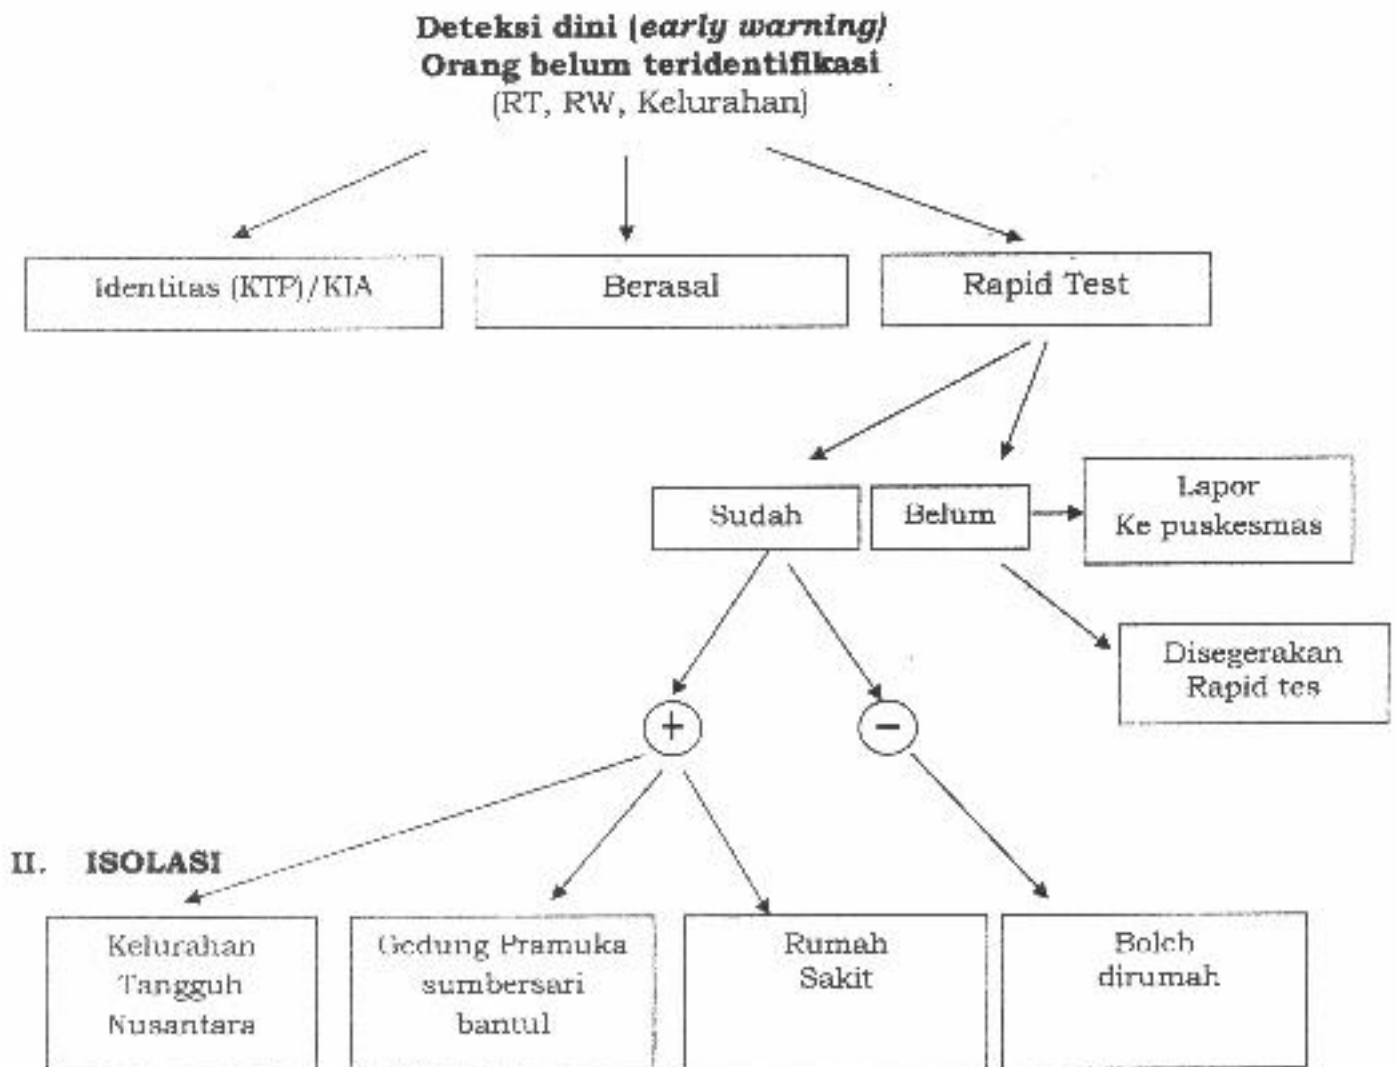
**Deteksi dini (*early warning*)**
**Orang belum teridentifikasi**
(RT, RW, Kelurahan)

Identitas (KTP)/KIA

Berasal

Rapid Test

Sudah

Belum

Lapor
Ke puskesmas

Disegerakan
Rapid tes

+

−

II. **ISOLASI**

Kelurahan
Tangguh
Nusantara

Gedung Pramuka
sumbersari
bantul

Rumah
Sakit

Boleh
dirumah